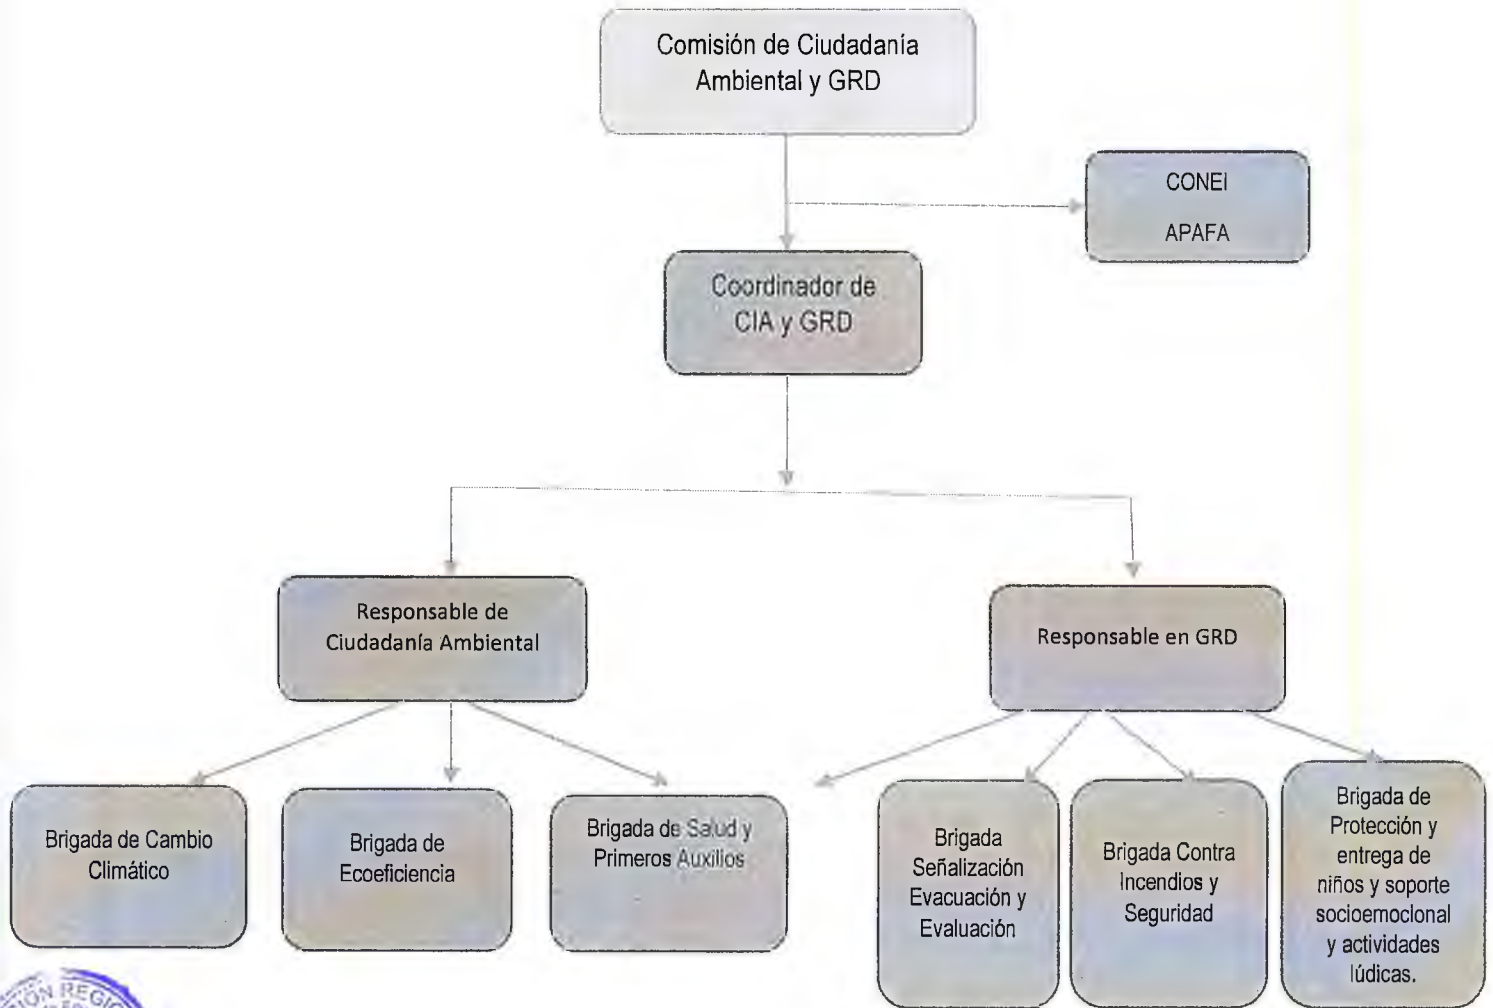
Comisión de Ciudadanía Ambiental y GRD

CONEI

APAFA

Coordinador de CIA y GRD

Responsable de Ciudadanía Ambiental

Responsable en GRD

Brigada de Cambio Climático

Brigada de Ecoeficiencia

Brigada de Salud y Primeros Auxilios

Brigada Señalización Evacuación y Evaluación

Brigada Contra Incendios y Seguridad

Brigada de Protección y entrega de niños y soporte socioemocional y actividades lúdicas.

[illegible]